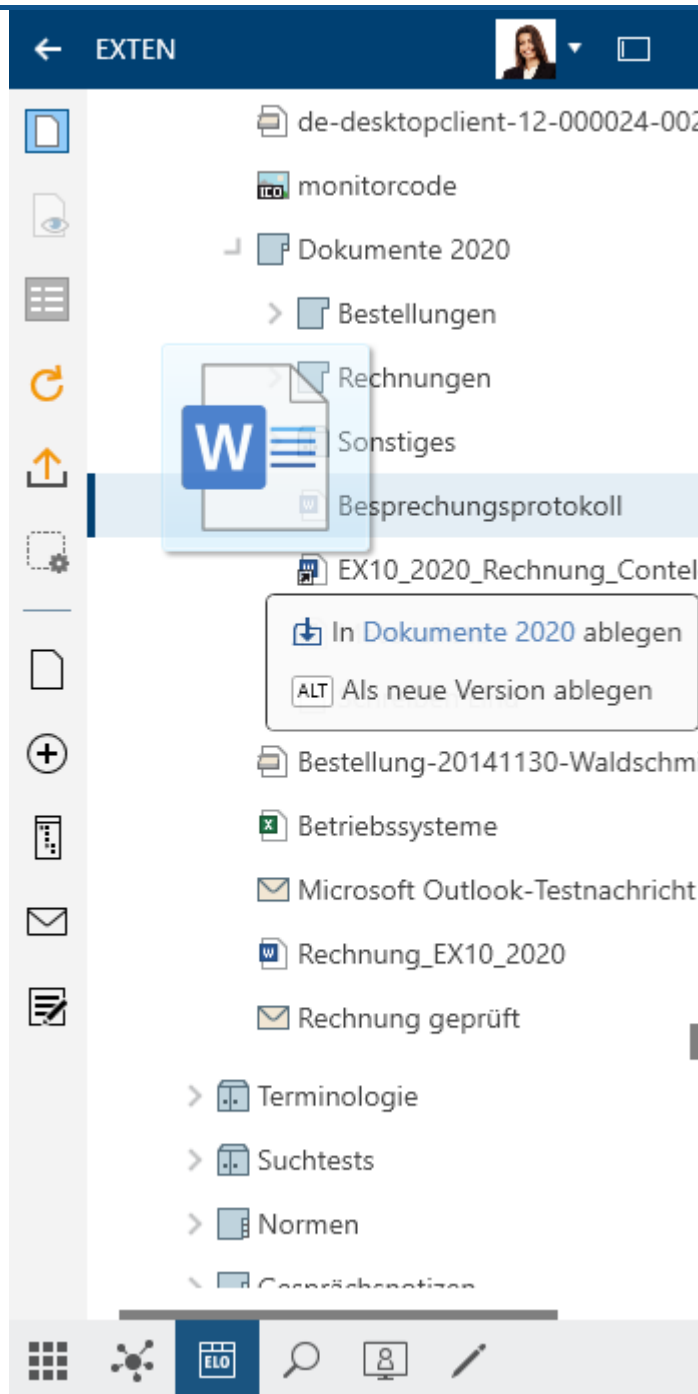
EXTEN

de-desktopclient-12-000024-002

ICO monitorcode

Dokumente 2020

Bestellungen

Rechnungen

Sonstiges

Besprechungsprotokoll

EX10_2020_Rechnung_Contel

In Dokumente 2020 ablegen

ALT Als neue Version ablegen

Bestellung-20141130-Waldschm

Betriebssysteme

Microsoft Outlook-Testnachricht

Rechnung_EX10_2020

Rechnung geprüft

Terminologie

Suchtests

Normen

Gesprächsnotizen

ELO